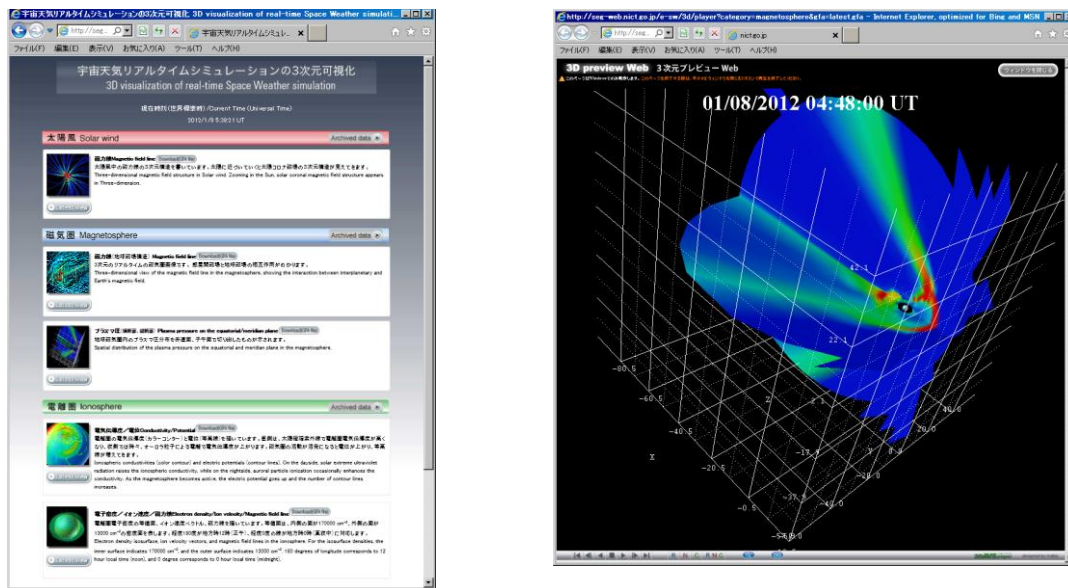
宇宙天気リアルタイムシミュレーションの3次元可視化 3D visualization of real-time Space Weather simulati...

http://seg... 宇宙天気リアルタイムシミュレ... ×

ファイル(F) 編集(E) 表示(V) お気に入り(A) ツール(T) ヘルプ(H)

宇宙天気リアルタイムシミュレーションの3次元可視化
3D visualization of real-time Space Weather simulation

現在時刻(世界標準時) /Current Time (Universal Time)
2012/1/9 5:39:31 UT

太陽風 Solar wind
Archived data

磁力線/Magnetic field line
太陽風中の磁力線の3次元構造を表しています。太陽に近づいていくと太陽コロナ磁場の3次元構造が見えてきます。
Three-dimensional magnetic field structure in Solar wind. Zooming in the Sun, solar coronal magnetic field structure appears in Three-dimension.

磁気圏 Magnetosphere
Archived data

磁力線(地球磁場構造)/Magnetic field line
3次元のリアルタイムの磁気圏構造です。惑星間磁場と地球磁場の相互作用がわかります。
Three-dimensional view of the magnetic field line in the magnetosphere, showing the interaction between interplanetary and Earth's magnetic field.

プラズマ圧(赤道面、子午面)/Plasma pressure on the equatorial/meridian plane
地球磁気圏内のプラズマ圧分布を赤道面、子午面で切り出したものが示されます。
Spatial distribution of the plasma pressure on the equatorial and meridian plane in the magnetosphere.

電離圏 Ionosphere
Archived data

電気伝導度/電位/Conductivity/Potential
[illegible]
Ionospheric conductivities (color contour) and electric potentials (contour lines). On the dayside, solar extreme ultraviolet radiation raises the ionospheric conductivity, while on the nightside, auroral particle ionization occasionally enhances the conductivity. As the magnetosphere becomes active, the electric potential goes up and the number of contour lines increases.

電子密度/イオン速度/磁力線/Electron density/Ion velocity/Magnetic field line
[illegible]
Electron density isosurface, ion velocity vectors, and magnetic field lines in the ionosphere. For the isosurface densities, the inner surface indicates 170000 $cm^{-3}$ and the outer surface indicates 13000 $cm^{-3}$. 180 degrees of longitude corresponds to 12 hour local time (noon), and 0 degree corresponds to 0 hour local time (midnight).

http://seg-web.nict.go.jp/e-sw/3d/player?category=magnetosphere&gfa=latest.gfa - Internet Explorer, optimized for Bing and MSN

http://seg... nict.go.jp ×

ファイル(F) 編集(E) 表示(V) お気に入り(A) ツール(T) ヘルプ(H)

3D preview Web 3次元プレビュー - Web
ウィンドウを閉じる

01/08/2012 04:48:00 UT

42.1
22.1
-80.5
-60.5
-40.5
-20.5
-0.5
-37.9
-57.9
-17.9
20.0
40.0
X